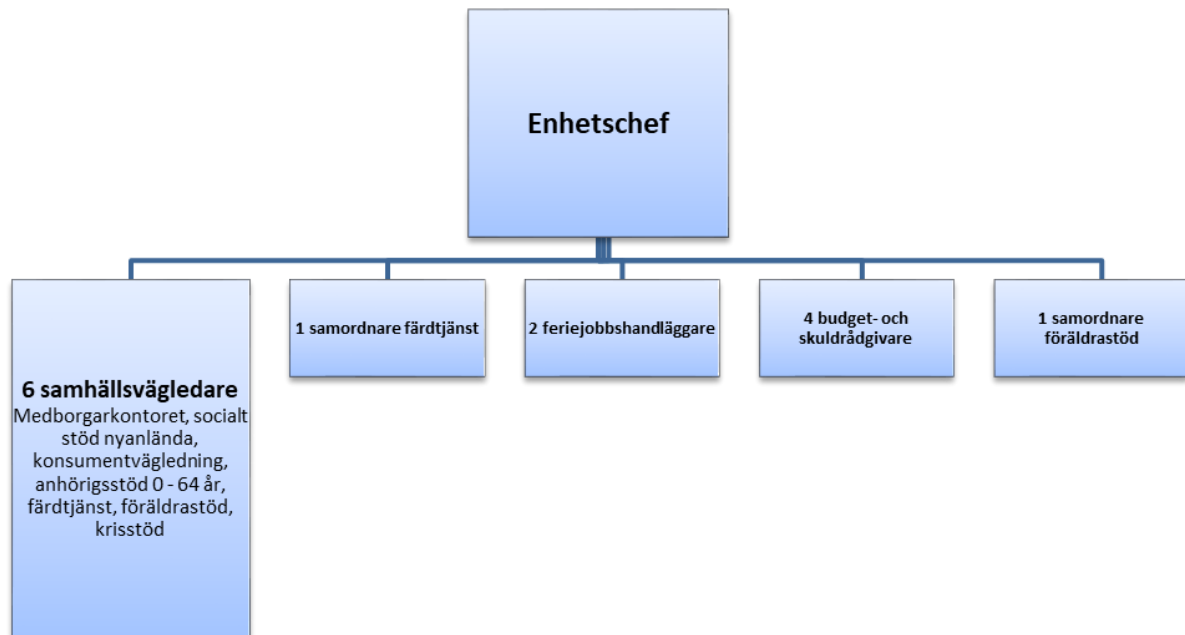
Enhetschef

6 samhällsvägledare
Medborgarkontoret, socialt stöd nyanlända, konsumentvägledning, anhörigsstöd 0 - 64 år, färdtjänst, föräldrastöd, krisstöd

1 samordnare färdtjänst

2 feriejobbshandläggare

4 budget- och skuldrådgivare

1 samordnare föräldrastöd